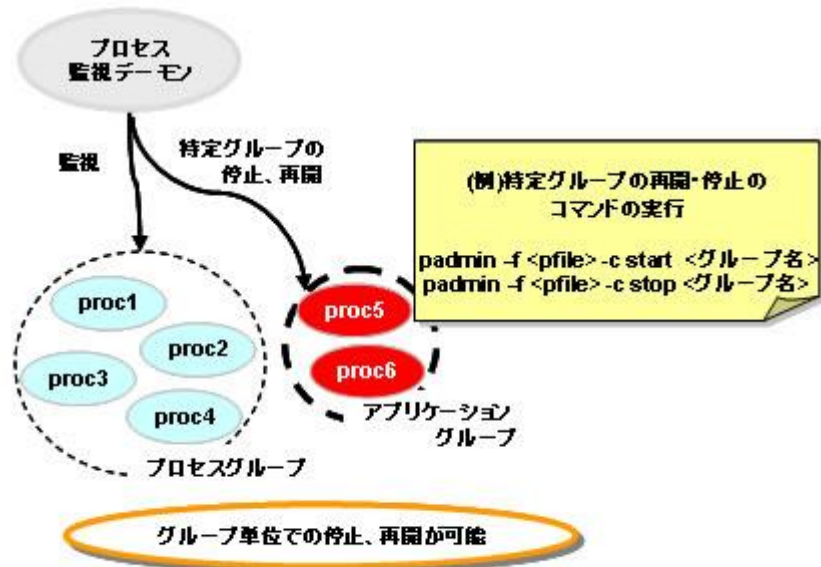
プロセス
監視デーモン

監視

特定グループの
停止、再開

(例)特定グループの再開・停止の
コマンドの実行

padmin -f <pfile> -c start <グループ名>
padmin -f <pfile> -c stop <グループ名>

proc1
proc2
proc3
proc4

プロセスグループ

proc5
proc6

アプリケーション
グループ

グループ単位での停止、再開が可能